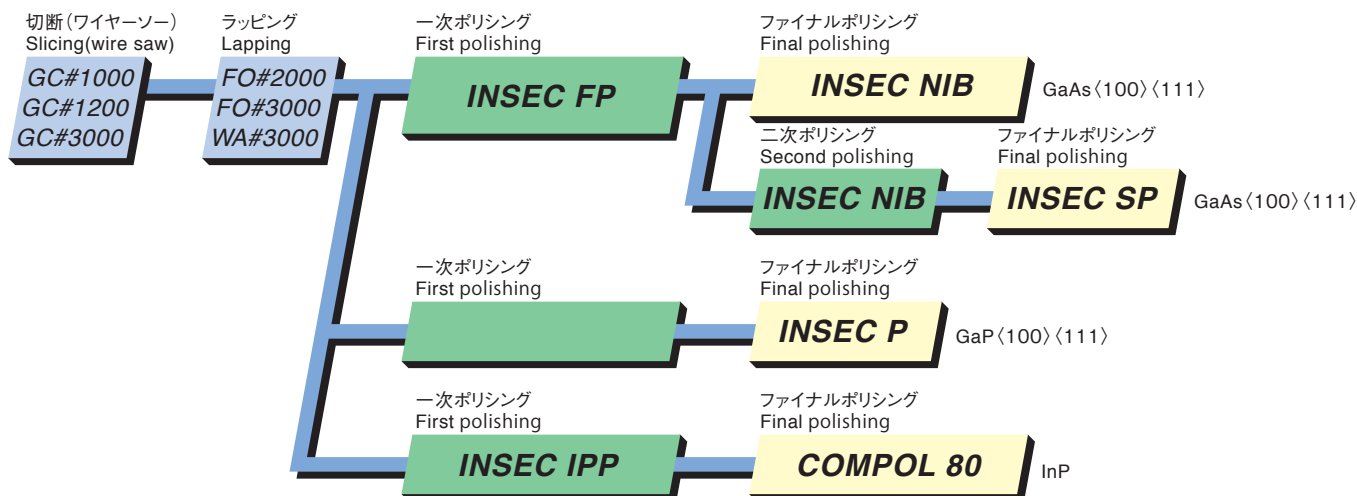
切断（ワイヤーソー）
Slicing(wire saw)
GC#1000
GC#1200
GC#3000

ラッピング
Lapping
FO#2000
FO#3000
WA#3000

一次ポリシング
First polishing
INSEC FP

ファイナルポリシング
Final polishing
INSEC NIB
GaAs〈100〉〈111〉

二次ポリシング
Second polishing
INSEC NIB

ファイナルポリシング
Final polishing
INSEC SP
GaAs〈100〉〈111〉

一次ポリシング
First polishing

ファイナルポリシング
Final polishing
INSEC P
GaP〈100〉〈111〉

一次ポリシング
First polishing
INSEC IPP

ファイナルポリシング
Final polishing
COMPOL 80
InP